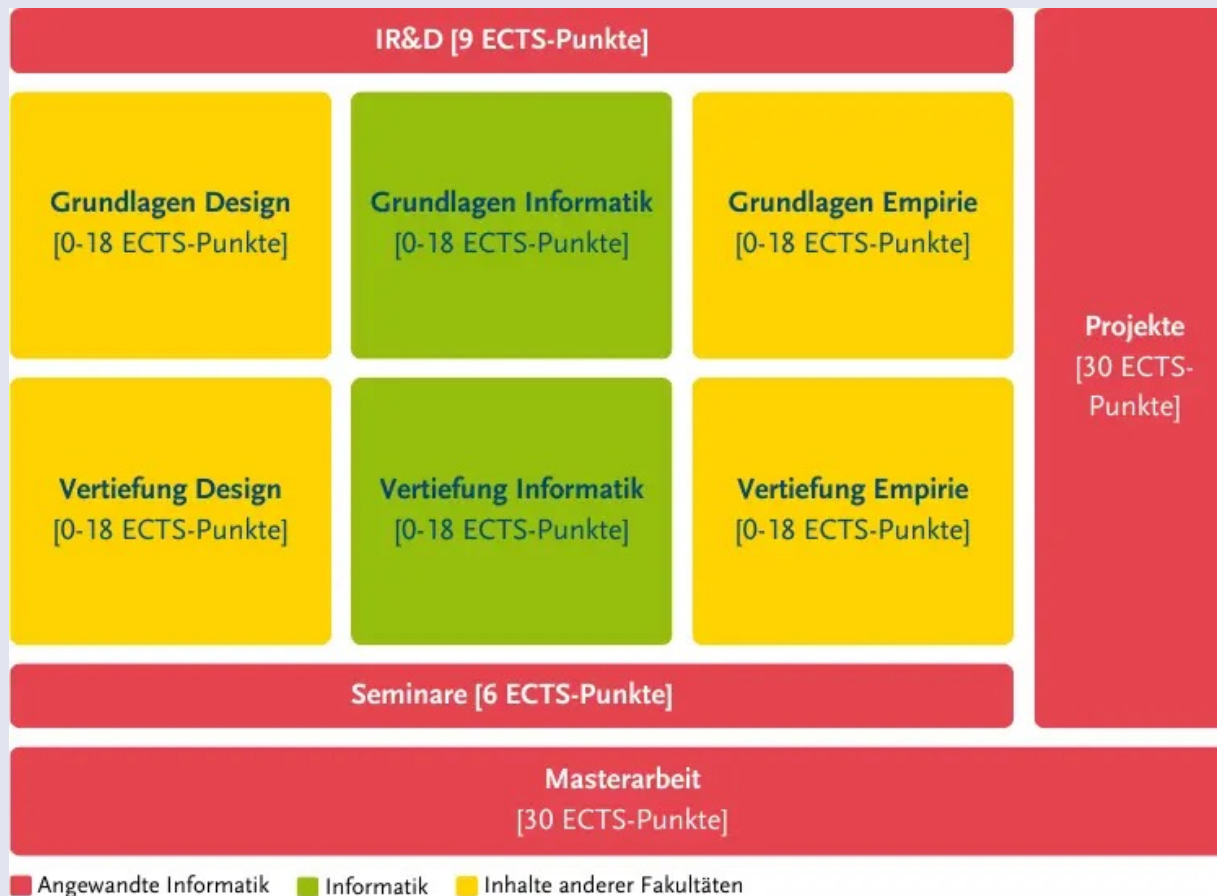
IR&D [9 ECTS-Punkte]

Grundlagen Design
[0-18 ECTS-Punkte]

Grundlagen Informatik
[0-18 ECTS-Punkte]

Grundlagen Empirie
[0-18 ECTS-Punkte]

Projekte
[30 ECTS-Punkte]

Vertiefung Design
[0-18 ECTS-Punkte]

Vertiefung Informatik
[0-18 ECTS-Punkte]

Vertiefung Empirie
[0-18 ECTS-Punkte]

Seminare [6 ECTS-Punkte]

Masterarbeit
[30 ECTS-Punkte]

Angewandte Informatik Informatik Inhalte anderer Fakultäten